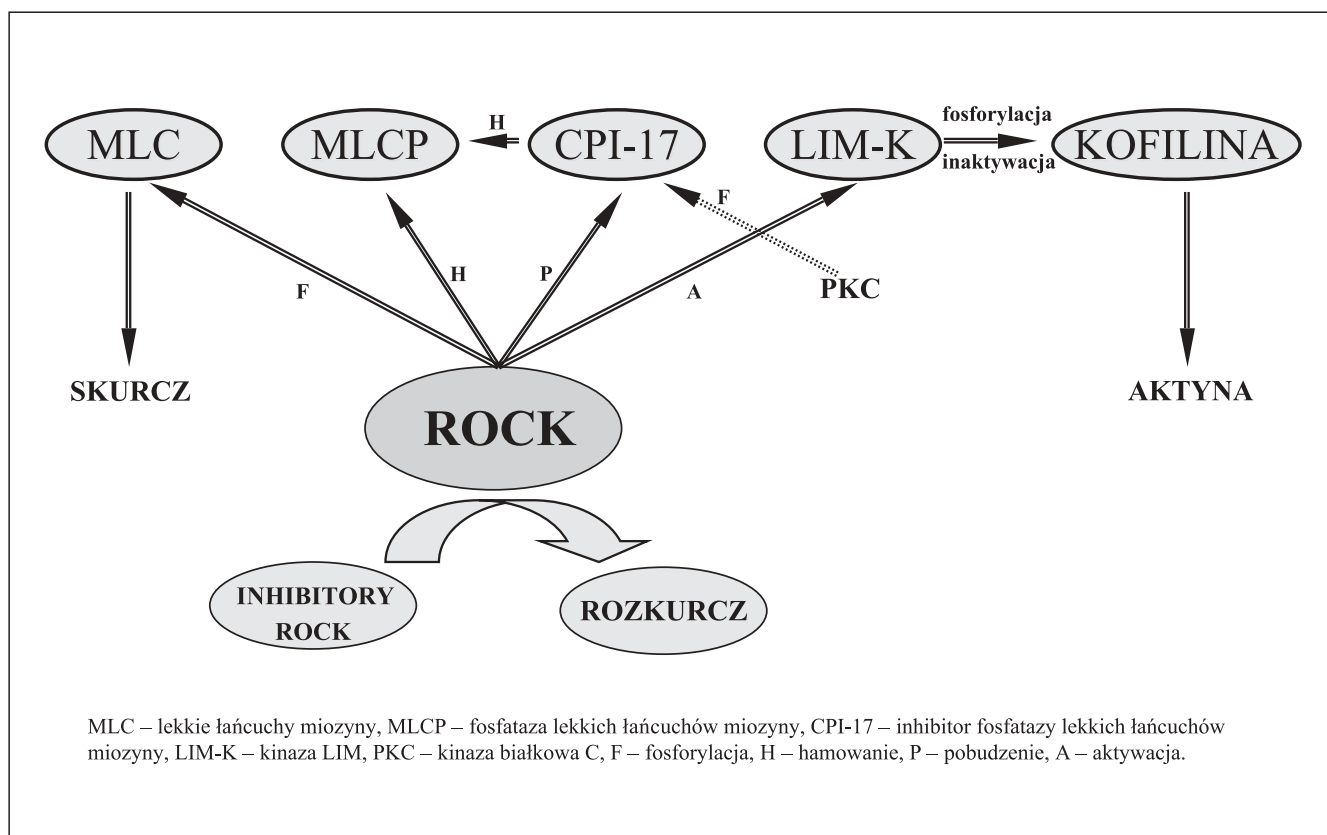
MLC

MLCP

H

CPI-17

LIM-K

fosforylacja

inaktywacja

KOFILINA

F

F

H

P

A

PKC

SKURCZ

ROCK

AKTYNA

INHIBITORY ROCK

ROZKURCZ

MLC – lekkie łańcuchy miozyny, MLCP – fosfataza lekkich łańcuchów miozyny, CPI-17 – inhibitor fosfatazy lekkich łańcuchów miozyny, LIM-K – kinaza LIM, PKC – kinaza białkowa C, F – fosforylacja, H – hamowanie, P – pobudzenie, A – aktywacja.